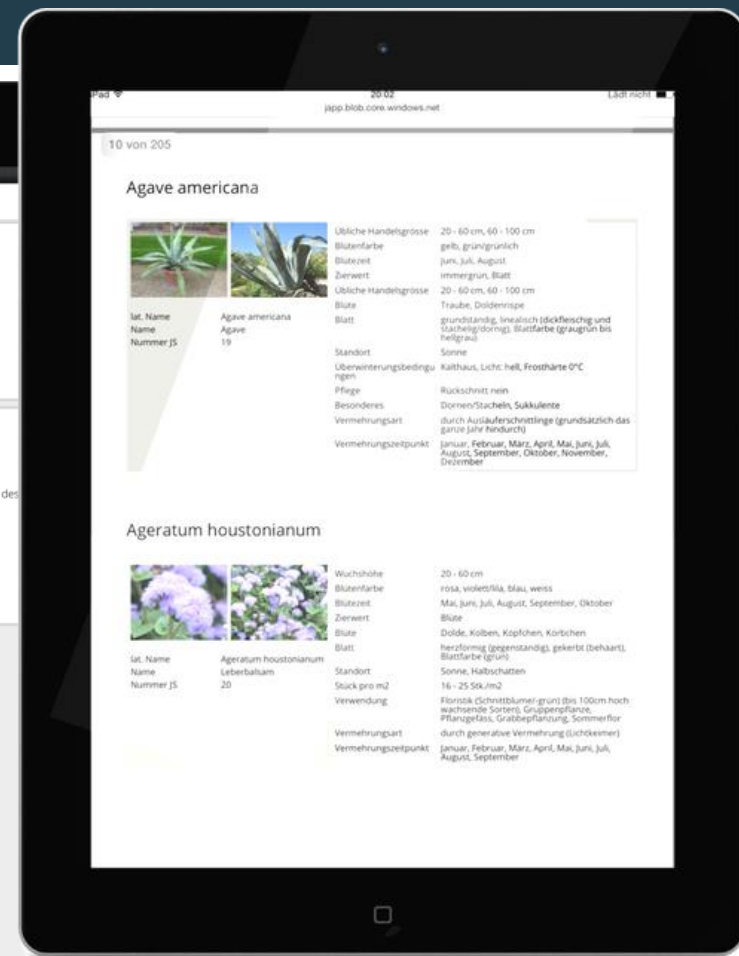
iPad
20:02
japp.blob.core.windows.net
Lädt nicht

10 von 205

Agave americana

| | |
|---|---|
| lat. Name | Agave americana |
| Name | Agave |
| Nummer JS | 19 |

| | |
|---|---|
| Übliche Handelsgrösse | 20 - 60 cm, 60 - 100 cm |
| Blütenfarbe | gelb, grün/grünlich |
| Blütezeit | Juni, Juli, August |
| Zierwert | immergrün, Blatt |
| Übliche Handelsgrösse | 20 - 60 cm, 60 - 100 cm |
| Blüte | Traube, Doldenrispe |
| Blatt | grundständig, linealisch (dickfleischig und stachelig/dornig), Blattfarbe (graugrün bis hellgrau) |
| Standort | Sonne |
| Überwinterungsbedingungen | Kalthaus, Licht: hell, Frosthärte 0°C |
| Pflege | Rückschnitt nein |
| Besonderes | Dornen/Stacheln, Sukkulente |
| Vermehrungsart | durch Ausläuferschnittlinge (grundsätzlich das ganze Jahr hindurch) |
| Vermehrungszeitpunkt | Januar, Februar, März, April, Mai, Juni, Juli, August, September, Oktober, November, Dezember |

Ageratum houstonianum

| | |
|---|---|
| lat. Name | Ageratum houstonianum |
| Name | Leberbalsam |
| Nummer JS | 20 |

| | |
|---|---|
| Wuchshöhe | 20 - 60 cm |
| Blütenfarbe | rosa, violett/lila, blau, weiss |
| Blütezeit | Mai, Juni, Juli, August, September, Oktober |
| Zierwert | Blüte |
| Blüte | Dolde, Kolben, Köpfchen, Körbchen |
| Blatt | herzförmig (gegenständig), gekerbt (behaart), Blattfarbe (grün) |
| Standort | Sonne, Halbschatten |
| Stück pro m2 | 16 - 25 Stk./m2 |
| Verwendung | Floristik (Schnittblume/-grün) (bis 100cm hoch wachsende Sorten), Gruppenpflanze, Pflanzgefäss, Grabbepflanzung, Sommerflor |
| Vermehrungsart | durch generative Vermehrung (Lichtkeimer) |
| Vermehrungszeitpunkt | Januar, Februar, März, April, Mai, Juni, Juli, August, September |

des